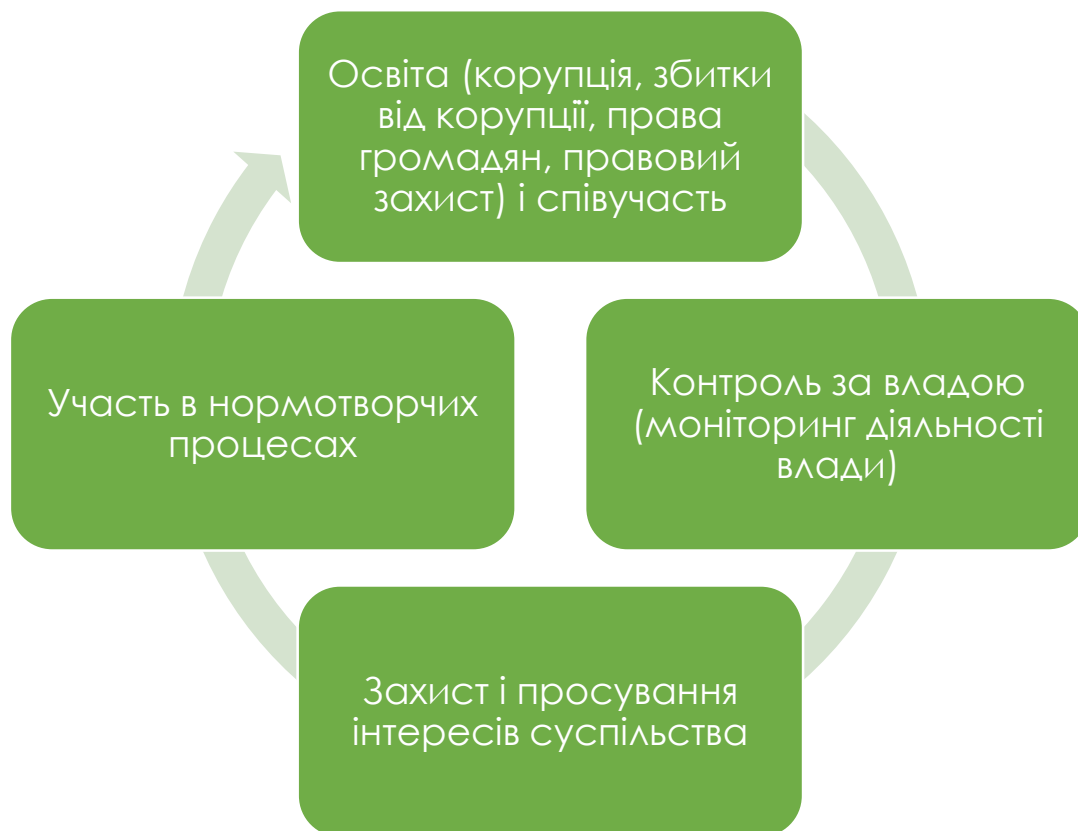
Освіта (корупція, збитки від корупції, права громадян, правовий захист) і співучасть

Контроль за владою (моніторинг діяльності влади)

Захист і просування інтересів суспільства

Участь в нормотворчих процесах